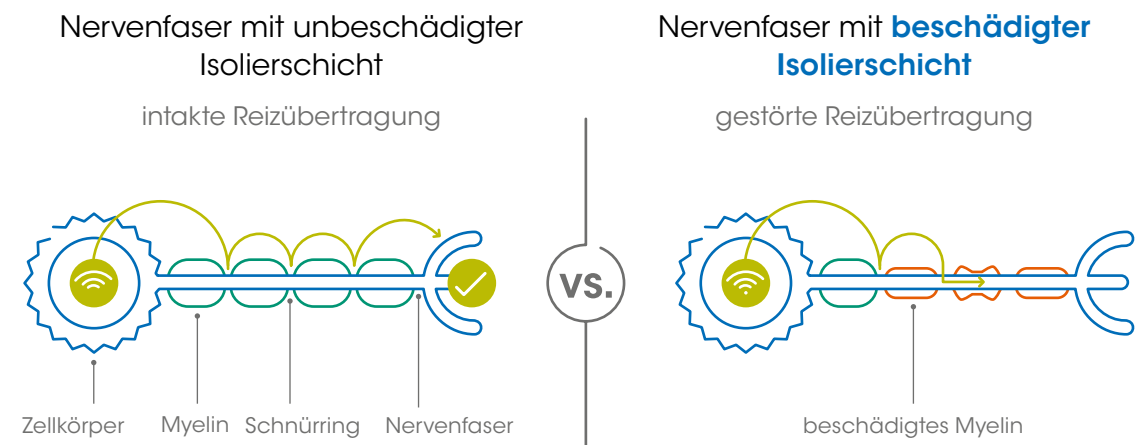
Nervenfaser mit unbeschädigter Isolierschicht

intakte Reizübertragung

Zellkörper Myelin Schnürring Nervenfaser

VS.

Nervenfaser mit **beschädigter Isolierschicht**

gestörte Reizübertragung

beschädigtes Myelin